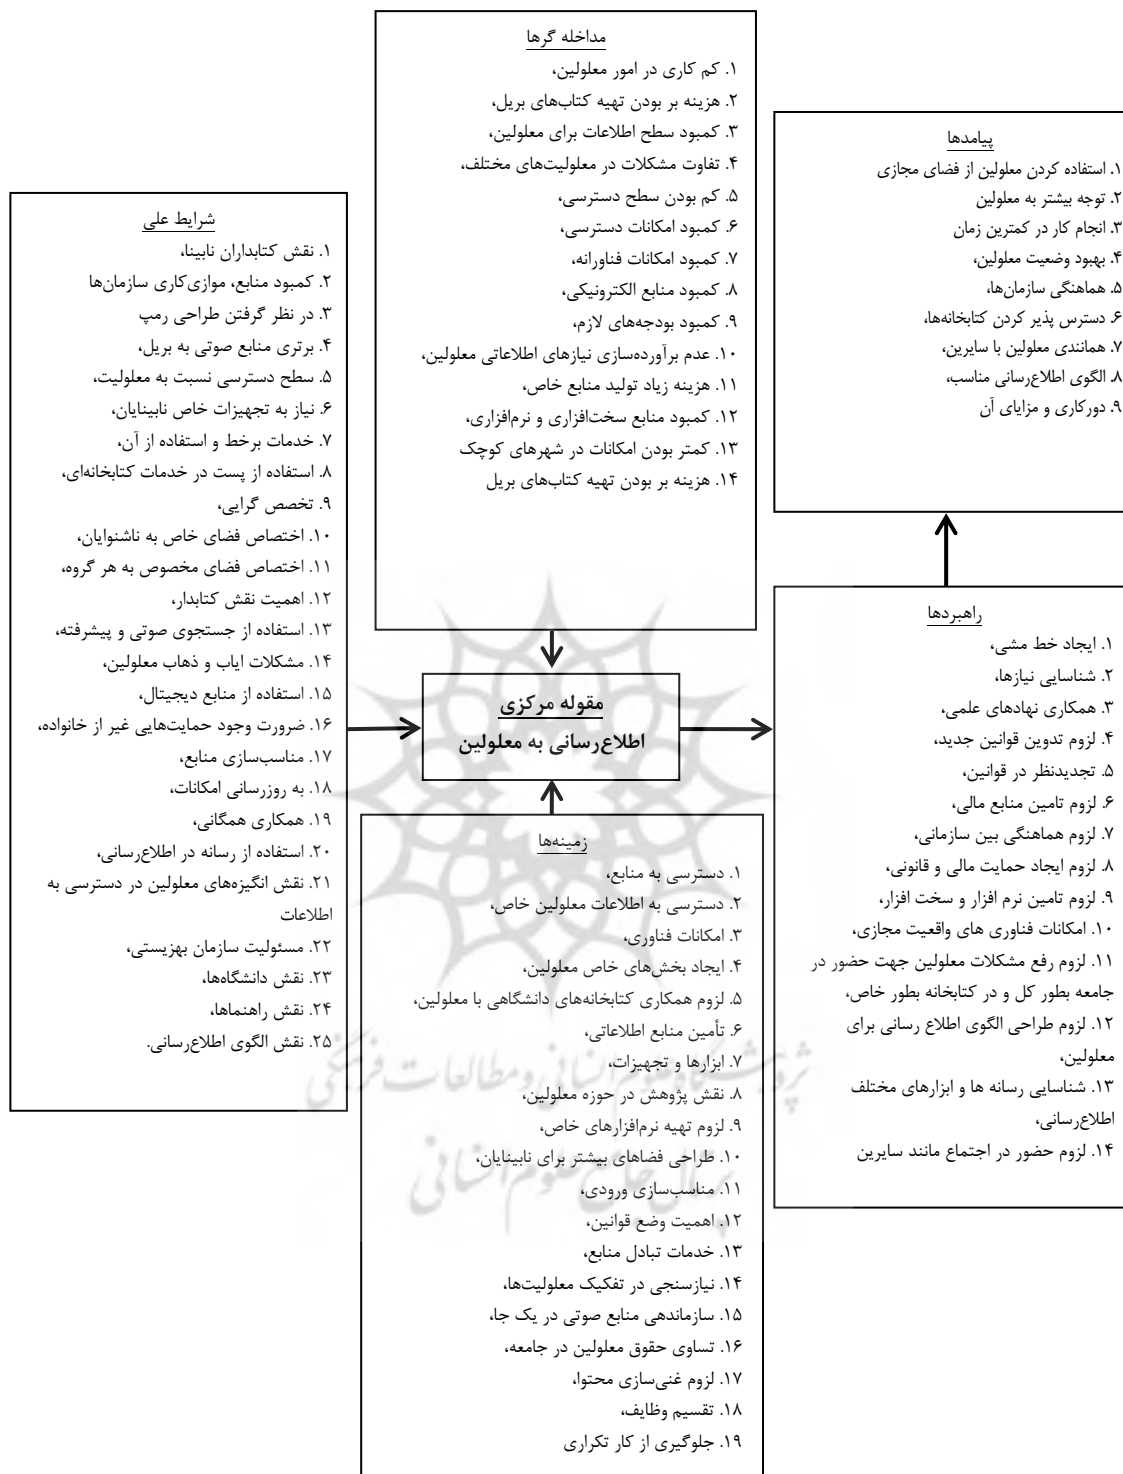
مداخله گرها
۱. کم کاری در امور معلولین،
۲. هزینه بر بودن تهیه کتاب‌های بریل،
۳. کمبود سطح اطلاعات برای معلولین،
۴. تفاوت مشکلات در معلولیت‌های مختلف،
۵. کم بودن سطح دسترسی،
۶. کمبود امکانات دسترسی،
۷. کمبود امکانات فناورانه،
۸. کمبود منابع الکترونیکی،
۹. کمبود بودجه‌های لازم،
۱۰. عدم برآورده‌سازی نیازهای اطلاعاتی معلولین،
۱۱. هزینه زیاد تولید منابع خاص،
۱۲. کمبود منابع سخت‌افزاری و نرم‌افزاری،
۱۳. کمتر بودن امکانات در شهرهای کوچک
۱۴. هزینه بر بودن تهیه کتاب‌های بریل

پیامدها
۱. استفاده کردن معلولین از فضای مجازی
۲. توجه بیشتر به معلولین
۳. انجام کار در کمترین زمان
۴. بهبود وضعیت معلولین،
۵. هماهنگی سازمان‌ها،
۶. دسترس پذیر کردن کتابخانه‌ها،
۷. همانندی معلولین با سایرین،
۸. الگوی اطلاع‌رسانی مناسب،
۹. دورکاری و مزایای آن

شرایط علی
۱. نقش کتابداران نابینا،
۲. کمبود منابع، موازی‌کاری سازمان‌ها
۳. در نظر گرفتن طراحی رمپ
۴. برتری منابع صوتی به بریل،
۵. سطح دسترسی نسبت به معلولیت،
۶. نیاز به تجهیزات خاص نابینایان،
۷. خدمات برخط و استفاده از آن،
۸. استفاده از پست در خدمات کتابخانه‌ای،
۹. تخصص گرایی،
۱۰. اختصاص فضای خاص به ناشنوایان،
۱۱. اختصاص فضای مخصوص به هر گروه،
۱۲. اهمیت نقش کتابدار،
۱۳. استفاده از جستجوی صوتی و پیشرفته،
۱۴. مشکلات ایاب و ذهاب معلولین،
۱۵. استفاده از منابع دیجیتال،
۱۶. ضرورت وجود حمایت‌هایی غیر از خانواده،
۱۷. مناسب‌سازی منابع،
۱۸. به روزرسانی امکانات،
۱۹. همکاری همگانی،
۲۰. استفاده از رسانه در اطلاع‌رسانی،
۲۱. نقش انگیزه‌های معلولین در دسترسی به اطلاعات
۲۲. مسئولیت سازمان بهزیستی،
۲۳. نقش دانشگاه‌ها،
۲۴. نقش راهنماها،
۲۵. نقش الگوی اطلاع‌رسانی.

مقوله مرکزی
اطلاع‌رسانی به معلولین

راهبردها
۱. ایجاد خط مشی،
۲. شناسایی نیازها،
۳. همکاری نهادهای علمی،
۴. لزوم تدوین قوانین جدید،
۵. تجدیدنظر در قوانین،
۶. لزوم تامین منابع مالی،
۷. لزوم هماهنگی بین سازمانی،
۸. لزوم ایجاد حمایت مالی و قانونی،
۹. لزوم تامین نرم افزار و سخت افزار،
۱۰. امکانات فناوری های واقعیت مجازی،
۱۱. لزوم رفع مشکلات معلولین جهت حضور در جامعه بطور کل و در کتابخانه بطور خاص،
۱۲. لزوم طراحی الگوی اطلاع رسانی برای معلولین،
۱۳. شناسایی رسانه ها و ابزارهای مختلف اطلاع‌رسانی،
۱۴. لزوم حضور در اجتماع مانند سایرین

زمینه‌ها
۱. دسترسی به منابع،
۲. دسترسی به اطلاعات معلولین خاص،
۳. امکانات فناوری،
۴. ایجاد بخش‌های خاص معلولین،
۵. لزوم همکاری کتابخانه‌های دانشگاهی با معلولین،
۶. تأمین منابع اطلاعاتی،
۷. ابزارها و تجهیزات،
۸. نقش پژوهش در حوزه معلولین،
۹. لزوم تهیه نرم‌افزارهای خاص،
۱۰. طراحی فضاهای بیشتر برای نابینایان،
۱۱. مناسب‌سازی ورودی،
۱۲. اهمیت وضع قوانین،
۱۳. خدمات تبادل منابع،
۱۴. نیازسنجی در تفکیک معلولیت‌ها،
۱۵. سازماندهی منابع صوتی در یک جا،
۱۶. تساوی حقوق معلولین در جامعه،
۱۷. لزوم غنی‌سازی محتوا،
۱۸. تقسیم وظایف،
۱۹. جلوگیری از کار تکراری

پژوهشگاه علوم انسانی و مطالعات فرهنگی
پرتال جامع علوم انسانی